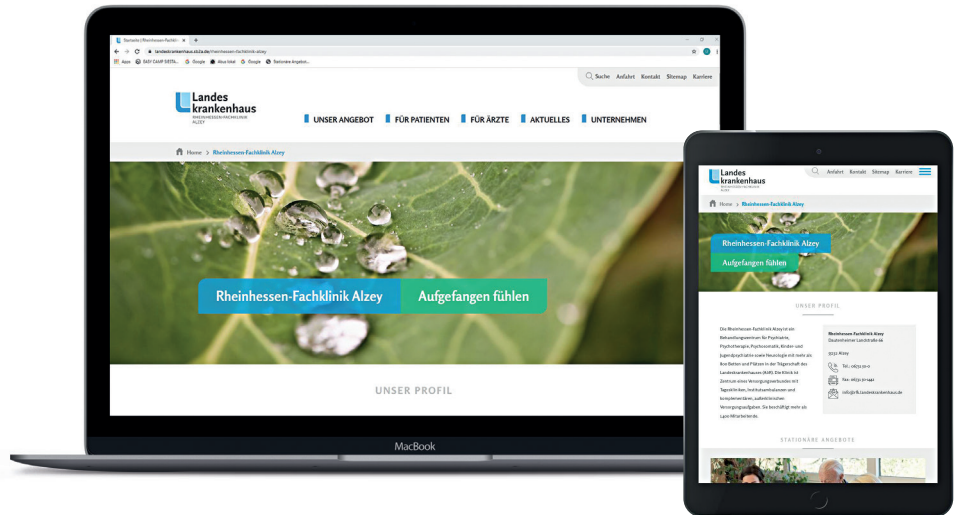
Startseite | Rheinhessen-Fachkli... ×

landeskrankenhaus.stz.de/rheinhessen-fachklinik-alzey

Apps · EASY CAMP DESTA... · Google · Alius lokal · Google · Stationäre Angebot...

Suche · Anfahrt · Kontakt · Sitemap · Karriere

Landes krankenhaus

RHEINHESSEN-FACHKLINIK ALZEY

UNSER ANGEBOT · FÜR PATIENTEN · FÜR ÄRZTE · AKTUELLES · UNTERNEHMEN

Home > Rheinhessen-Fachklinik Alzey

Rheinhessen-Fachklinik Alzey

Aufgefangen fühlen

UNSER PROFIL

MacBook

Landes krankenhaus

Anfahrt · Kontakt · Sitemap · Karriere

Home > Rheinhessen-Fachklinik Alzey

Rheinhessen-Fachklinik Alzey

Aufgefangen fühlen

UNSER PROFIL

Die Rheinhessen-Fachklinik Alzey ist ein Behandlungszentrum für Psychiatrie, Psychotherapie, Psychosomatik, Kinder- und Jugendpsychiatrie sowie Neurologie mit mehr als 800 Betten und Plätzen in der Trägerschaft des Landeskrankenhaus (AöR). Die Klinik ist Zentrum eines Versorgungsnetzwerkes mit Tageskliniken, Institutsambulanzen und komplementären, außerklinischen Versorgungsaufgaben. Sie beschäftigt mehr als 1.400 Mitarbeitende.

Rheinhessen-Fachklinik Alzey
Dautenheimer Landstraße 66

55232 Alzey

Tel.: 06731 50-0

Fax: 06731 50-1441

info@rfk.landeskrankenhaus.de

STATIONÄRE ANGEBOTE